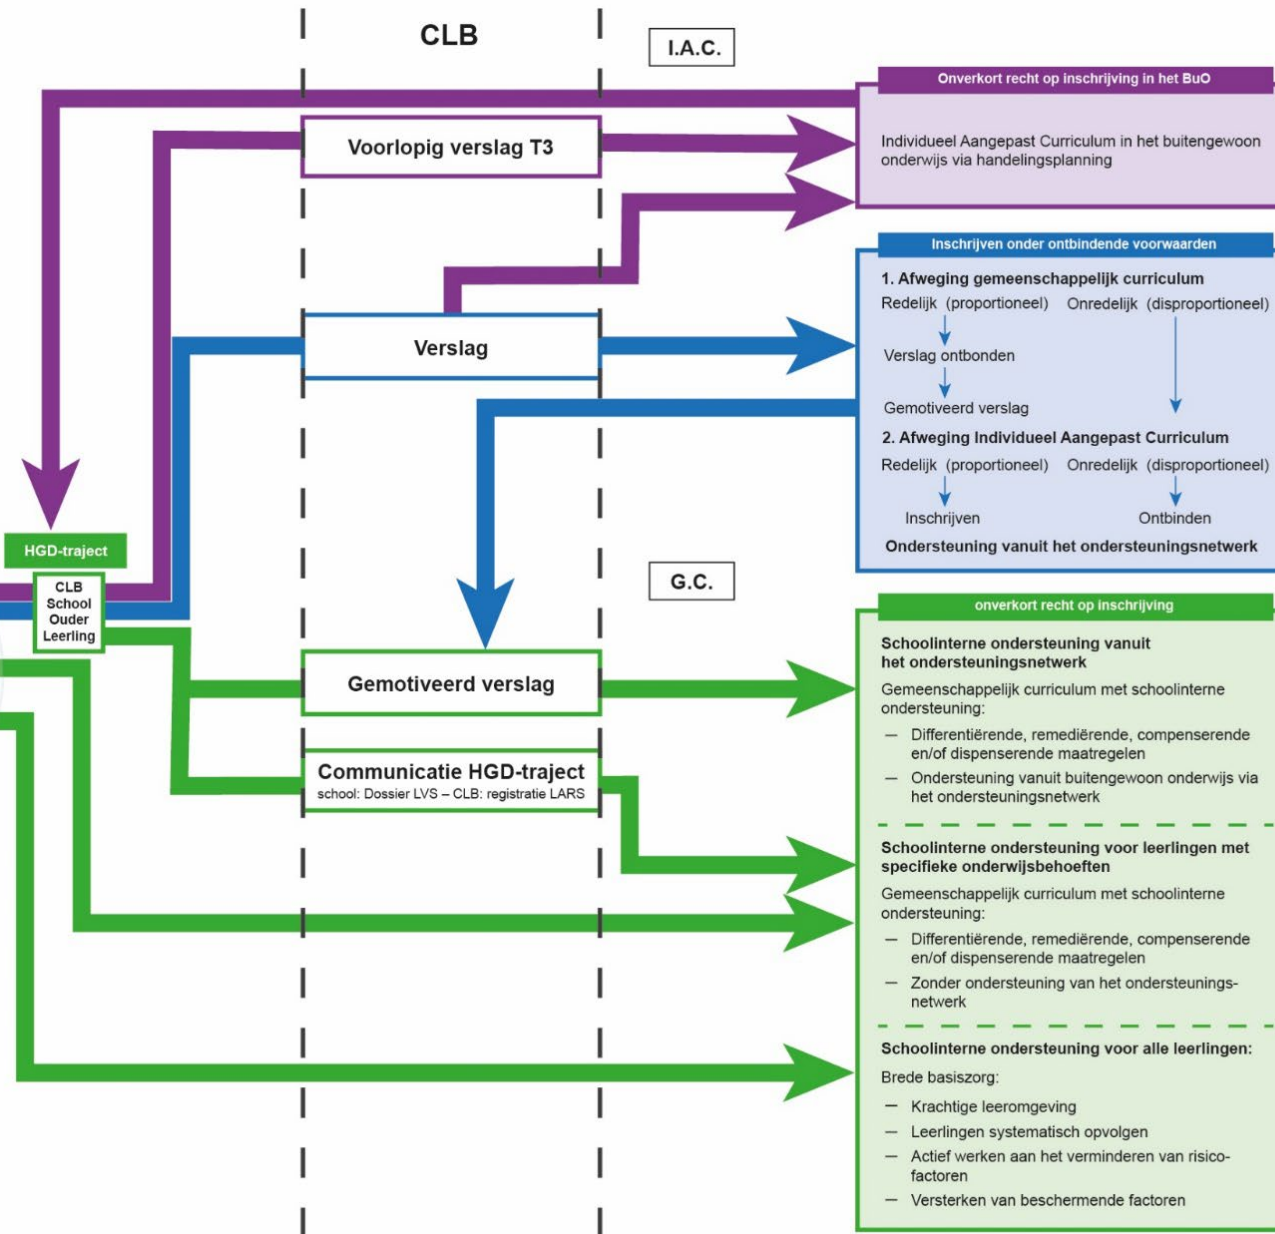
CLB

I.A.C.

Onverkort recht op inschrijving in het BuO

Voorlopig verslag T3

Individueel Aangepast Curriculum in het buitengewoon onderwijs via handelingsplanning

Inschrijven onder ontbindende voorwaarden

1. Afweging gemeenschappelijk curriculum

Redelijk (proportioneel) Onredelijk (disproportioneel)

Verslag

Verslag ontbonden

Gemotiveerd verslag

2. Afweging Individueel Aangepast Curriculum

Redelijk (proportioneel) Onredelijk (disproportioneel)

HGD-traject

Inschrijven Ontbinden

Ondersteuning vanuit het ondersteuningsnetwerk

CLB
School
Ouder
Leerling

G.C.

onverkort recht op inschrijving

Schoolinterne ondersteuning vanuit het ondersteuningsnetwerk

Gemotiveerd verslag

Gemeenschappelijk curriculum met schoolinterne ondersteuning:

— Differentiërende, remediërende, compenserende en/of dispenserende maatregelen

— Ondersteuning vanuit buitengewoon onderwijs via het ondersteuningsnetwerk

Communicatie HGD-traject
school: Dossier LVS – CLB: registratie LARS

Schoolinterne ondersteuning voor leerlingen met specifieke onderwijsbehoeften

Gemeenschappelijk curriculum met schoolinterne ondersteuning:

— Differentiërende, remediërende, compenserende en/of dispenserende maatregelen

— Zonder ondersteuning van het ondersteuningsnetwerk

Schoolinterne ondersteuning voor alle leerlingen:

Brede basiszorg:

— Krachtige leeromgeving

— Leerlingen systematisch opvolgen

— Actief werken aan het verminderen van risicofactoren

— Versterken van beschermende factoren